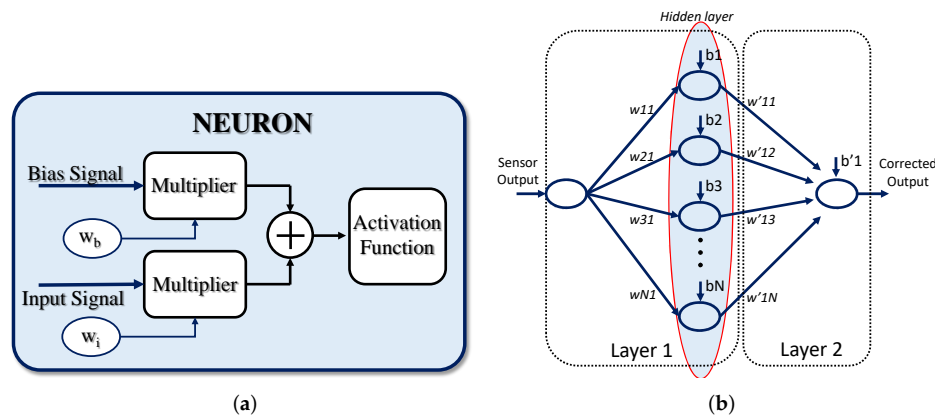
NEURON

Bias Signal

Multiplier

$w_b$

Input Signal

Multiplier

$w_i$

$+$

Activation Function

(a)

Hidden layer

b1

b2

b3

bN

w11

w21

w31

wN1

w'11

w'12

w'13

w'1N

b'1

Sensor Output

Corrected Output

Layer 1

Layer 2

(b)